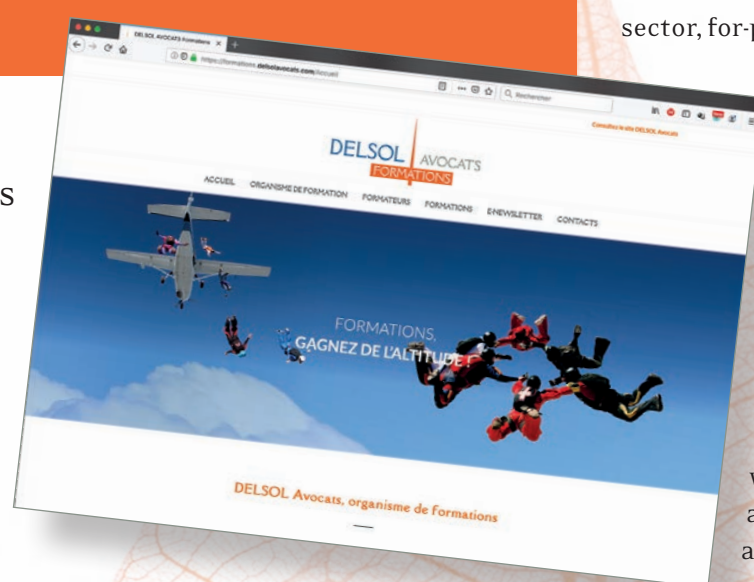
sector, for-p

s

DELSOL AVOCATS Formations

https://formations.delsolavocats.com/Accueil

Rechercher

Consultez le site DELSOL Avocats

DELSOL AVOCATS FORMATIONS

ACCUEIL ORGANISME DE FORMATION FORMATEURS FORMATIONS E-NEWSLETTER CONTACTS

FORMATIONS, GAGNEZ DE L'ALTITUDE

DELSOL Avocats, organisme de formations

w
a
a